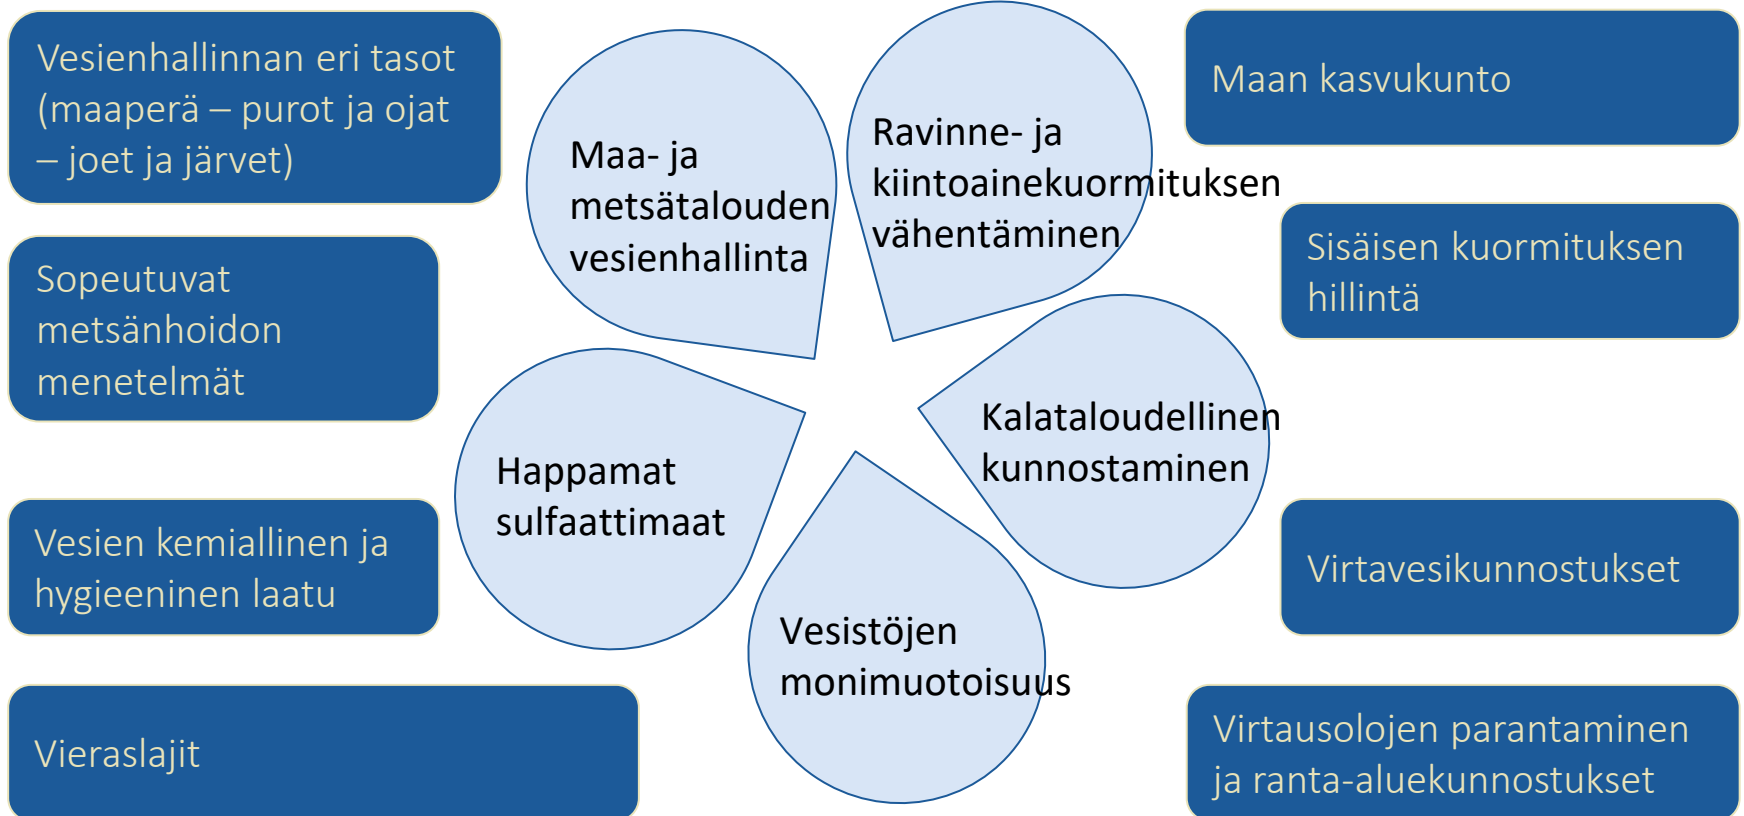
Vesienhallinnan eri tasot (maaperä – purot ja ojat – joet ja järvet)

Sopeutuvat metsänhoidon menetelmät

Vesien kemiallinen ja hygieeninen laatu

Vieraslajit

Maa- ja metsätalouden vesienhallinta

Ravinne- ja kiintoainekuormituksen vähentäminen

Kalataloudellinen kunnostaminen

Vesistöjen monimuotoisuus

Happamat sulfaattimaat

Maan kasvukunto

Sisäisen kuormituksen hillintä

Virtavesikunnostukset

Virtausolojen parantaminen ja ranta-aluekunnostukset